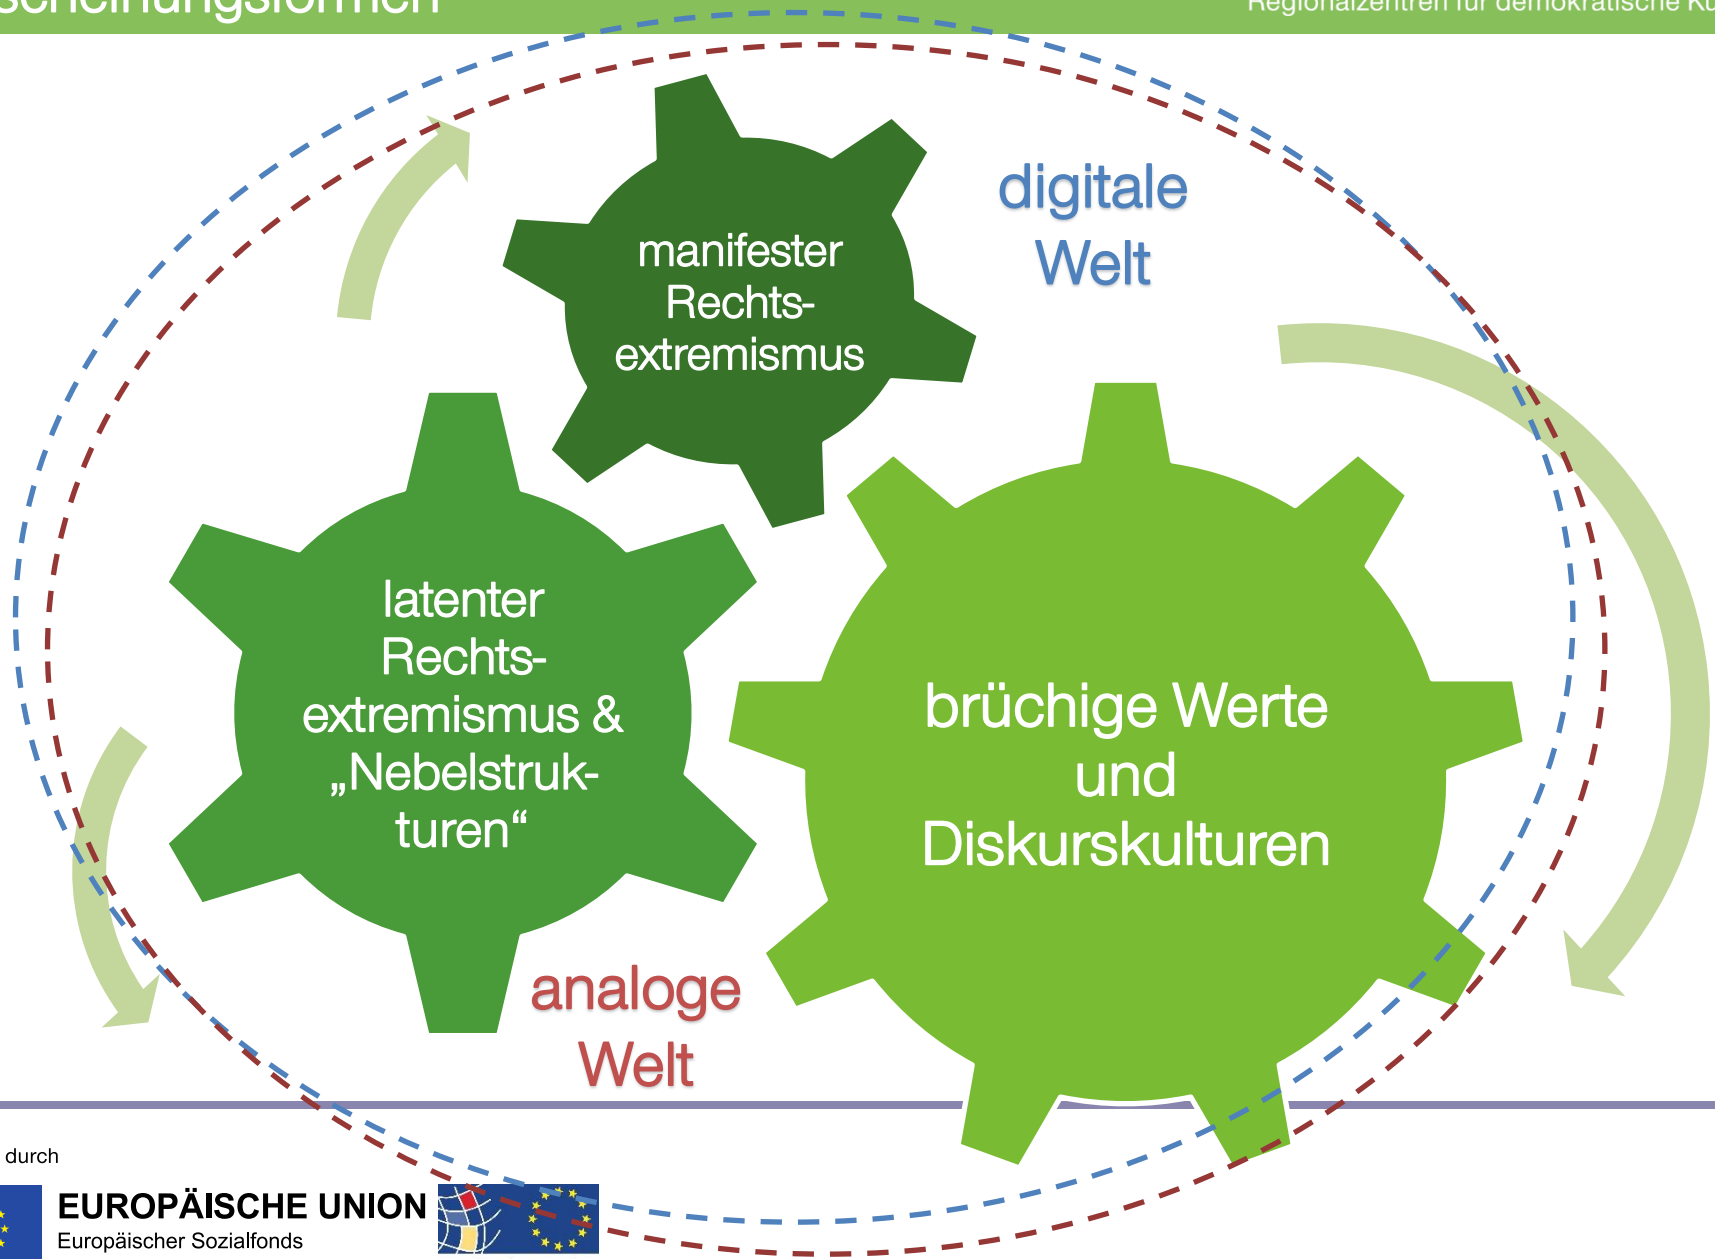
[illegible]scheinungsformen

Regionalzentren für demokratische Ku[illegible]

digitale Welt

manifester Rechtsextremismus

latenter Rechtsextremismus & „Nebelstrukturen“

brüchige Werte und Diskurskulturen

analoge Welt

durch

EUROPÄISCHE UNION
Europäischer Sozialfonds